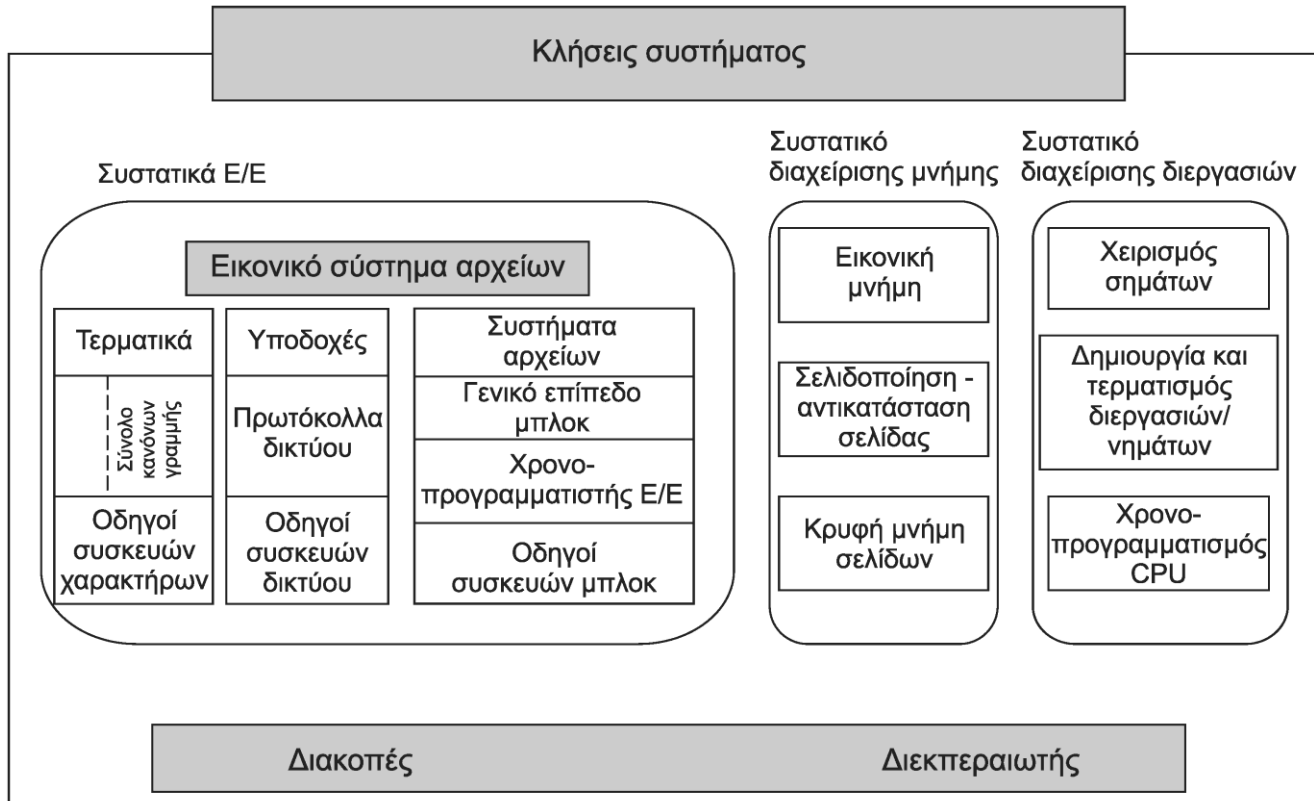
Κλήσεις συστήματος

Συστατικά Ε/Ε

Εικονικό σύστημα αρχείων

Τερματικά

Σύνολο κανόνων γραμμής

Οδηγοί συσκευών χαρακτήρων

Υποδοχές

Πρωτόκολλα δικτύου

Οδηγοί συσκευών δικτύου

Συστήματα αρχείων

Γενικό επίπεδο μπλοκ

Χρονο-προγραμματιστής Ε/Ε

Οδηγοί συσκευών μπλοκ

Συστατικό διαχείρισης μνήμης

Εικονική μνήμη

Σελιδοποίηση - αντικατάσταση σελίδας

Κρυφή μνήμη σελίδων

Συστατικό διαχείρισης διεργασιών

Χειρισμός σημάτων

Δημιουργία και τερματισμός διεργασιών/ νημάτων

Χρονο-προγραμματισμός CPU

Διακοπές

Διεκπεραιωτής